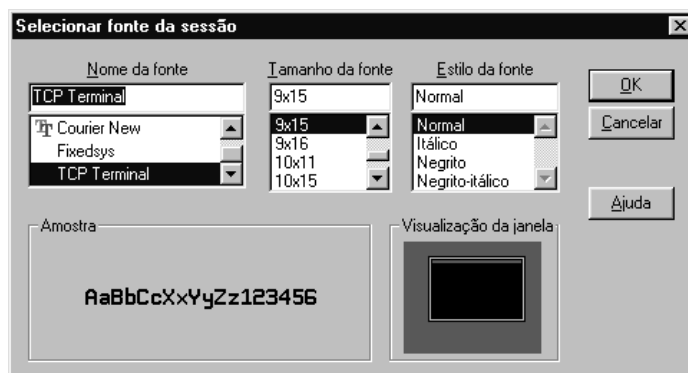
Selecionar fonte da sessão

Nome da fonte
TCP Terminal
Courier New
Fixedsys
TCP Terminal

Tamanho da fonte
9x15
9x15
9x16
10x11
10x15

Estilo da fonte
Normal
Normal
Itálico
Negrito
Negrito-itálico

OK
Cancelar
Ajuda

Amostra
AaBbCcXxYyZz123456

Visualização da janela